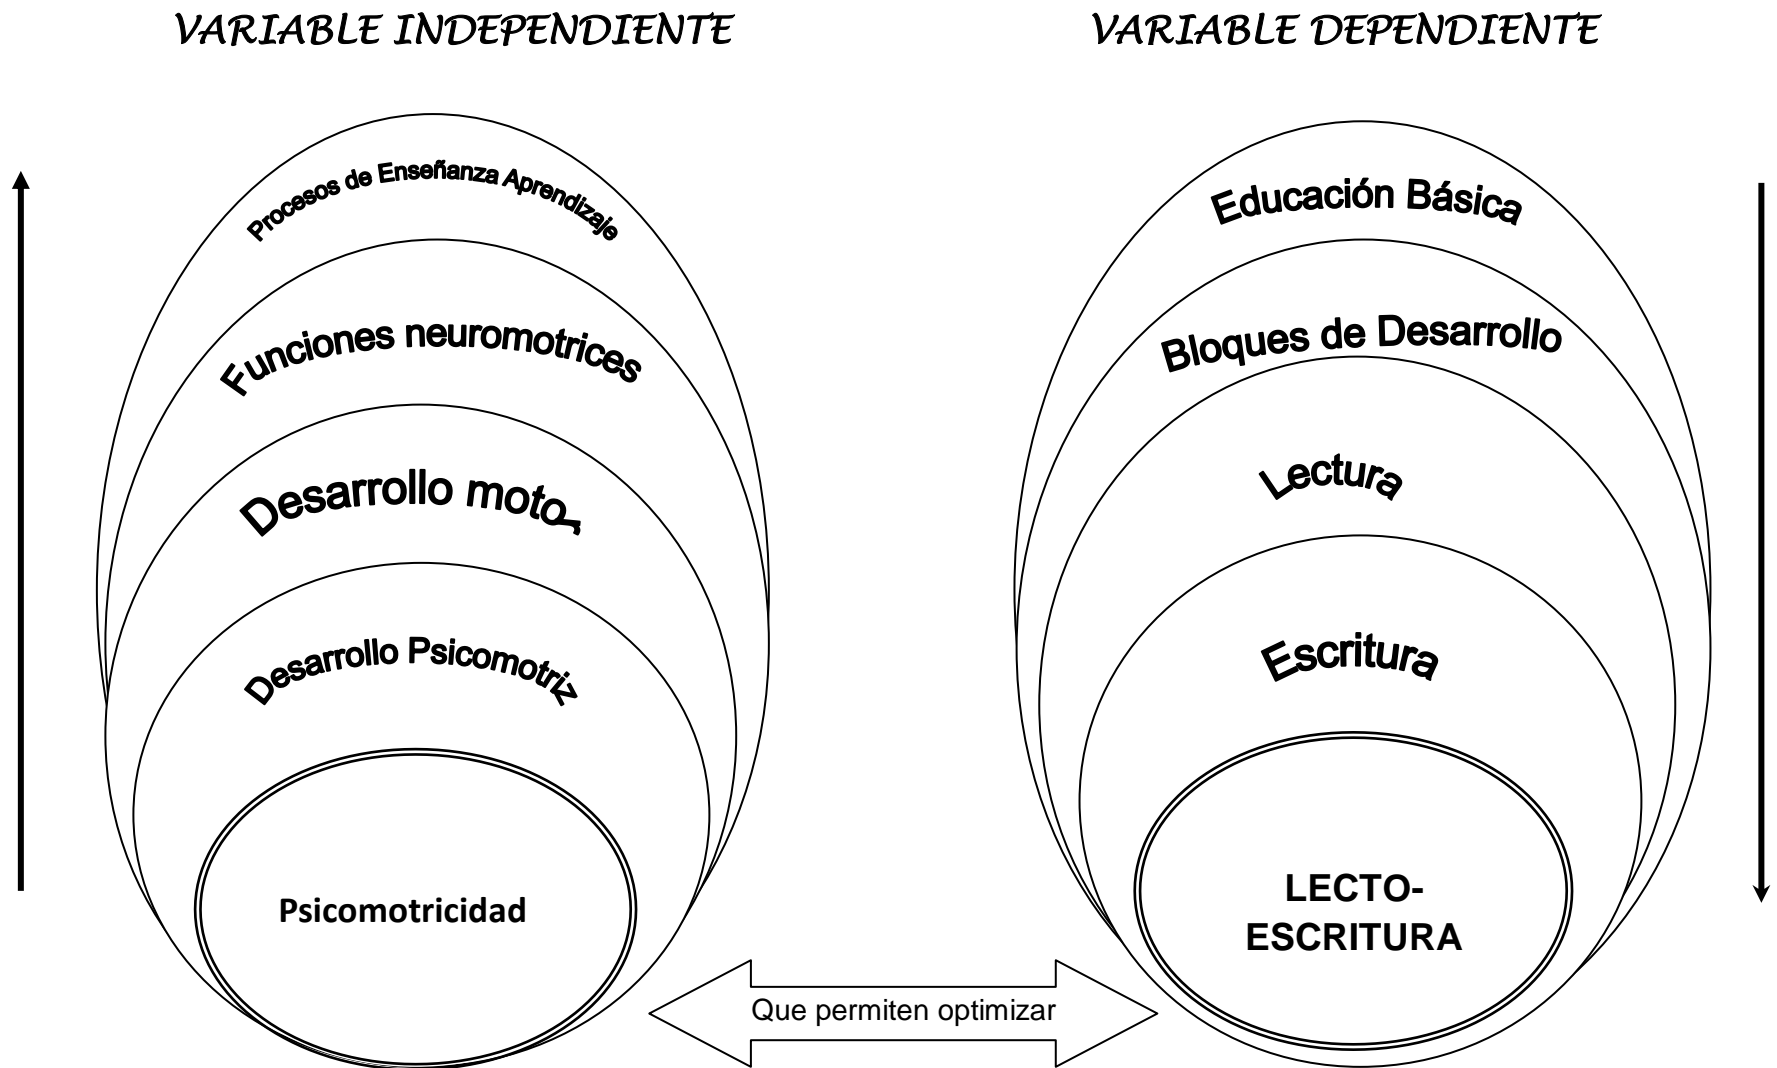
VARIABLE INDEPENDIENTE

VARIABLE DEPENDIENTE

Procesos de Enseñanza Aprendizaje

Funciones neuromotrices

Desarrollo motor

Desarrollo Psicomotriz

Psicomotricidad

Educación Básica

Bloques de Desarrollo

Lectura

Escritura

LECTO-ESCRITURA

Que permiten optimizar